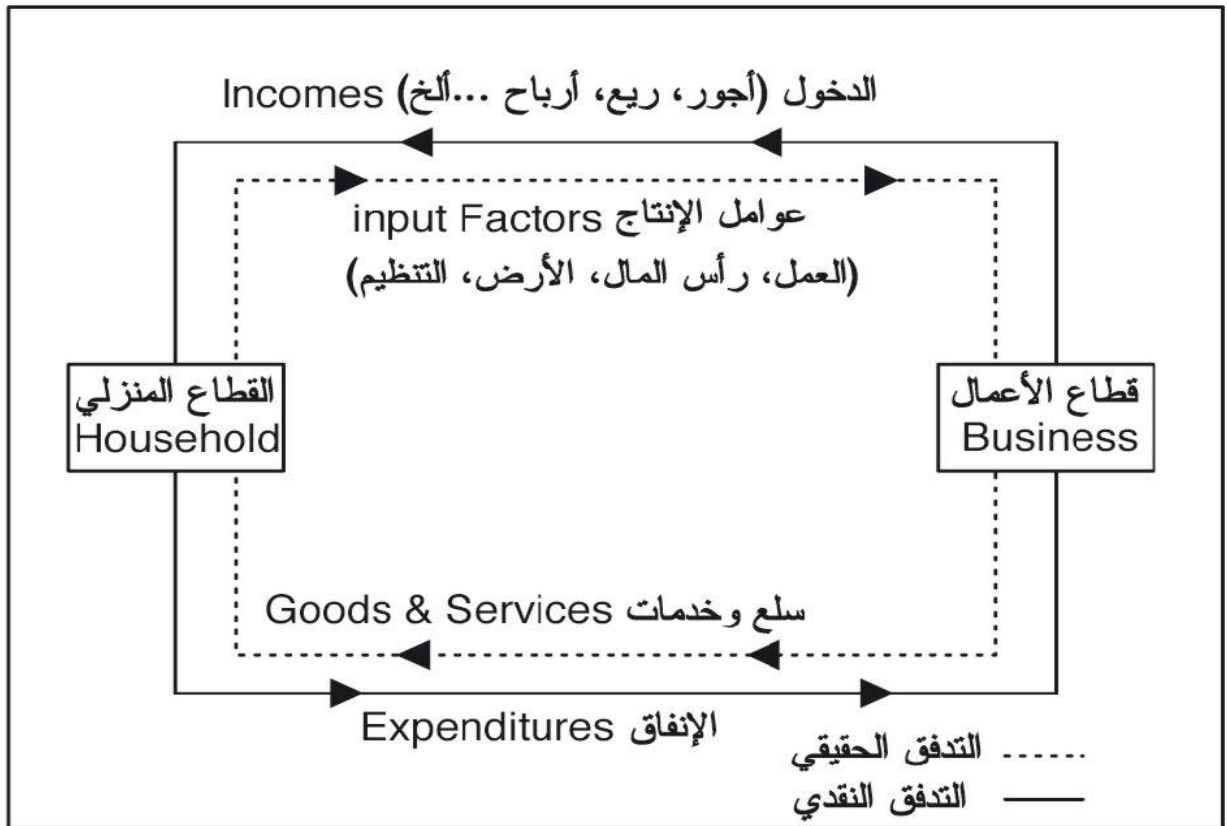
الدخول (أجور، ريع، أرباح ...ألخ) Incomes

عوامل الإنتاج input Factors
(العمل، رأس المال، الأرض، التنظيم)

القطاع المنزلي
Household

قطاع الأعمال
Business

سلع وخدمات Goods & Services

الإنفاق Expenditures

التدفق الحقيقي

التدفق النقدي